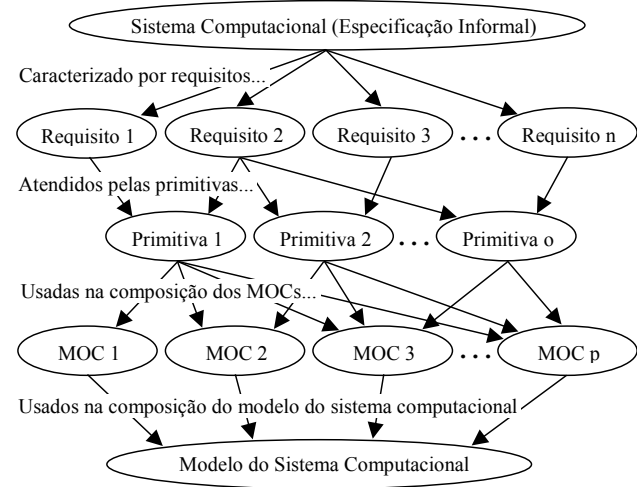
Sistema Computacional (Especificação Informal)

Caracterizado por requisitos...

Requisito 1

Requisito 2

Requisito 3

. . .

Requisito n

Atendidos pelas primitivas...

Primitiva 1

Primitiva 2

. . .

Primitiva o

Usadas na composição dos MOCs...

MOC 1

MOC 2

MOC 3

. . .

MOC p

Usados na composição do modelo do sistema computacional

Modelo do Sistema Computacional